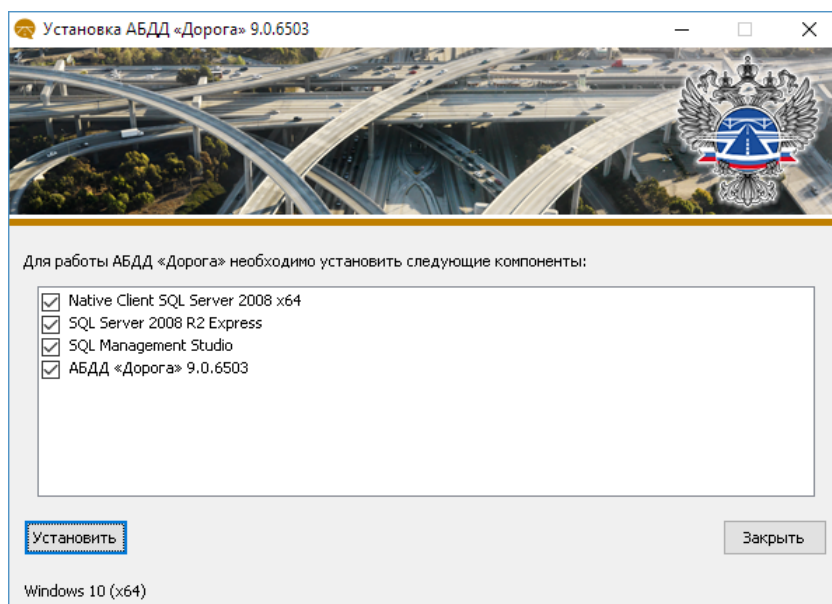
Установка АБДД «Дорога» 9.0.6503

Для работы АБДД «Дорога» необходимо установить следующие компоненты:

Native Client SQL Server 2008 x64
SQL Server 2008 R2 Express
SQL Management Studio
АБДД «Дорога» 9.0.6503

Установить

Закрыть

Windows 10 (x64)